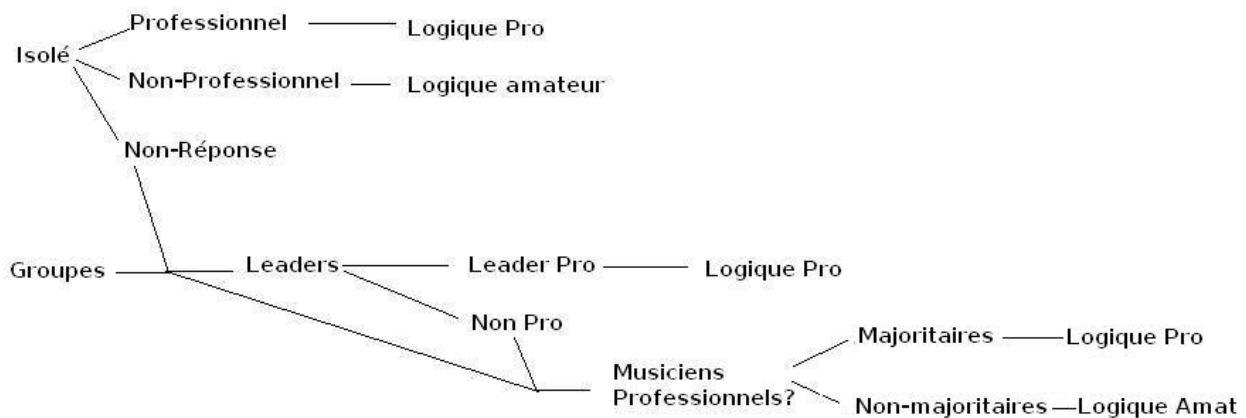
Professionnel
Logique Pro
Isolé
Non-Professionnel
Logique amateur
Non-Réponse
Groupes
Leaders
Leader Pro
Logique Pro
Non Pro
Majoritaires
Logique Pro
Musiciens Professionnels?
Non-majoritaires
Logique Amat